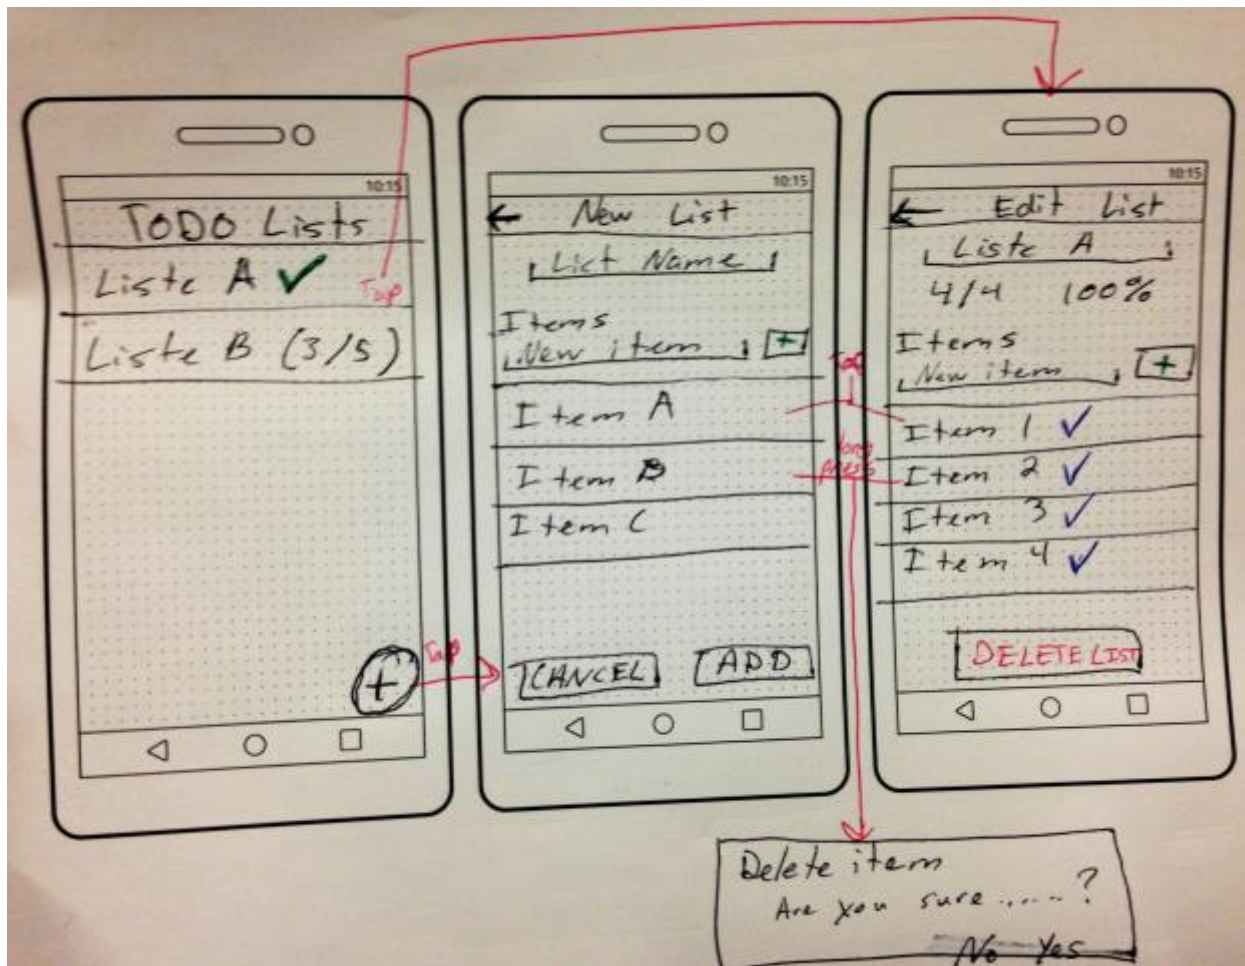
10:15

TODO Lists

Liste A ✓

Tap

Liste B (3/5)

+

Tap

10:15

← New List

List Name

Items

New item +

Item A

Item B

Item C

CANCEL

ADD

Tap

long press

10:15

← Edit List

Liste A

4/4 100%

Items

New item +

Item 1 ✓

Item 2 ✓

Item 3 ✓

Item 4 ✓

DELETE LIST

Delete item

Are you sure.....?

No Yes